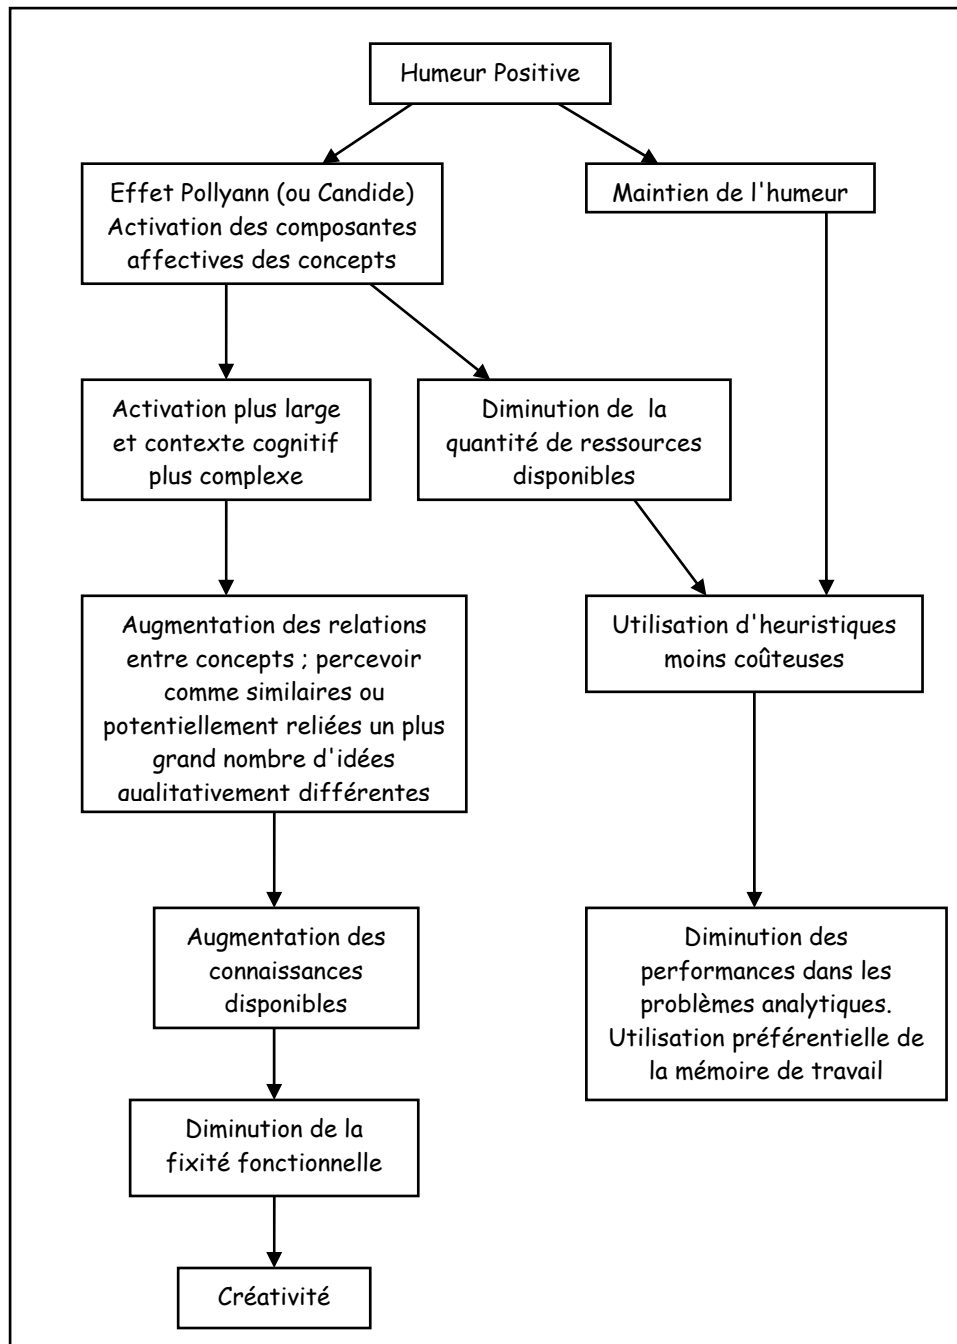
Humeur Positive

Effet Pollyann (ou Candide) Activation des composantes affectives des concepts

Maintien de l'humeur

Activation plus large et contexte cognitif plus complexe

Diminution de la quantité de ressources disponibles

Augmentation des relations entre concepts ; percevoir comme similaires ou potentiellement reliées un plus grand nombre d'idées aualitativement différentes

Utilisation d'heuristiques moins coûteuses

Augmentation des connaissances disponibles

Diminution des performances dans les problèmes analytiques. Utilisation préférentielle de la mémoire de travail

Diminution de la fixité fonctionnelle

Créativité